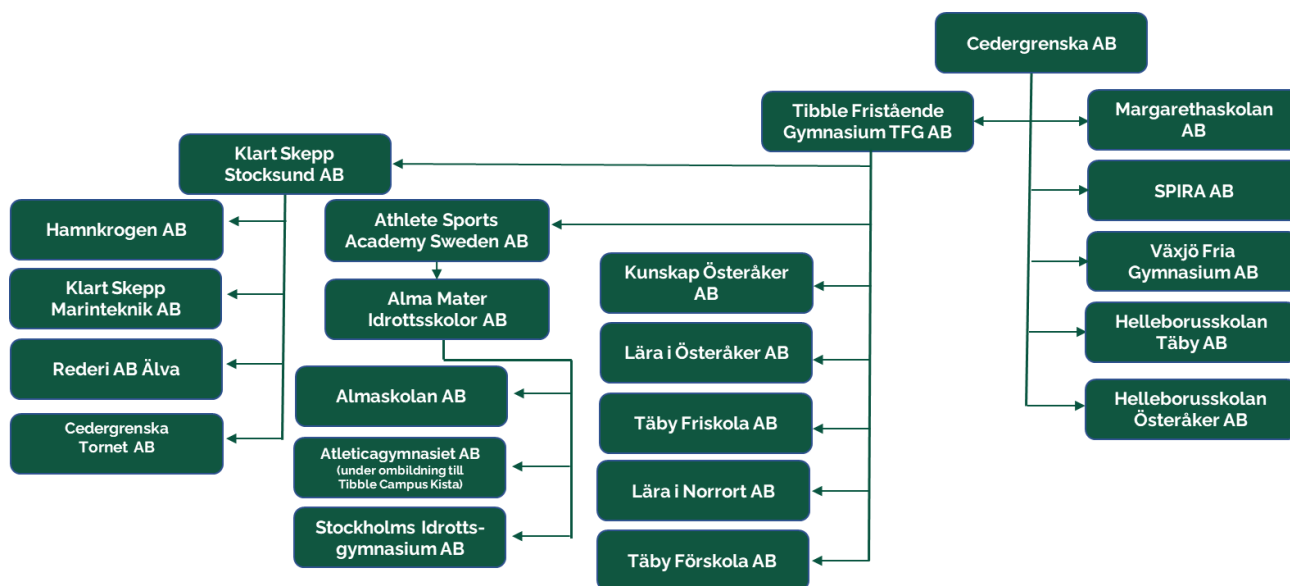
Cedergrenska AB

Tibble Fristående Gymnasium TFG AB

Margarethaskolan AB

SPIRA AB

Växjö Fria Gymnasium AB

Helleborusskolan Täby AB

Helleborusskolan Österåker AB

Klart Skepp Stocksund AB

Hamnkrogen AB

Klart Skepp Marinteknik AB

Rederi AB Älva

Cedergrenska Tornet AB

Athlete Sports Academy Sweden AB

Alma Mater Idrottsskolor AB

Almaskolan AB

Atleticagymnasiet AB (under ombildning till Tibble Campus Kista)

Stockholms Idrottsgymnasium AB

Kunskap Österåker AB

Lära i Österåker AB

Täby Friskola AB

Lära i Norrort AB

Täby Förskola AB